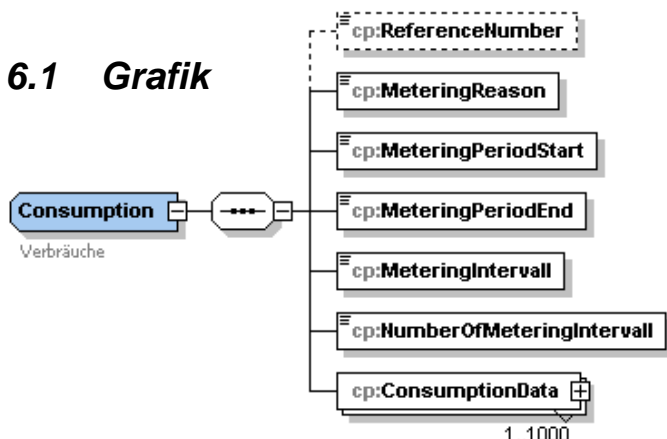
6.1 Grafik

Consumption

Verbräuche

cp:ReferenceNumber

cp:MeteringReason

cp:MeteringPeriodStart

cp:MeteringPeriodEnd

cp:MeteringIntervall

cp:NumberOfMeteringIntervall

cp:ConsumptionData

1..1000